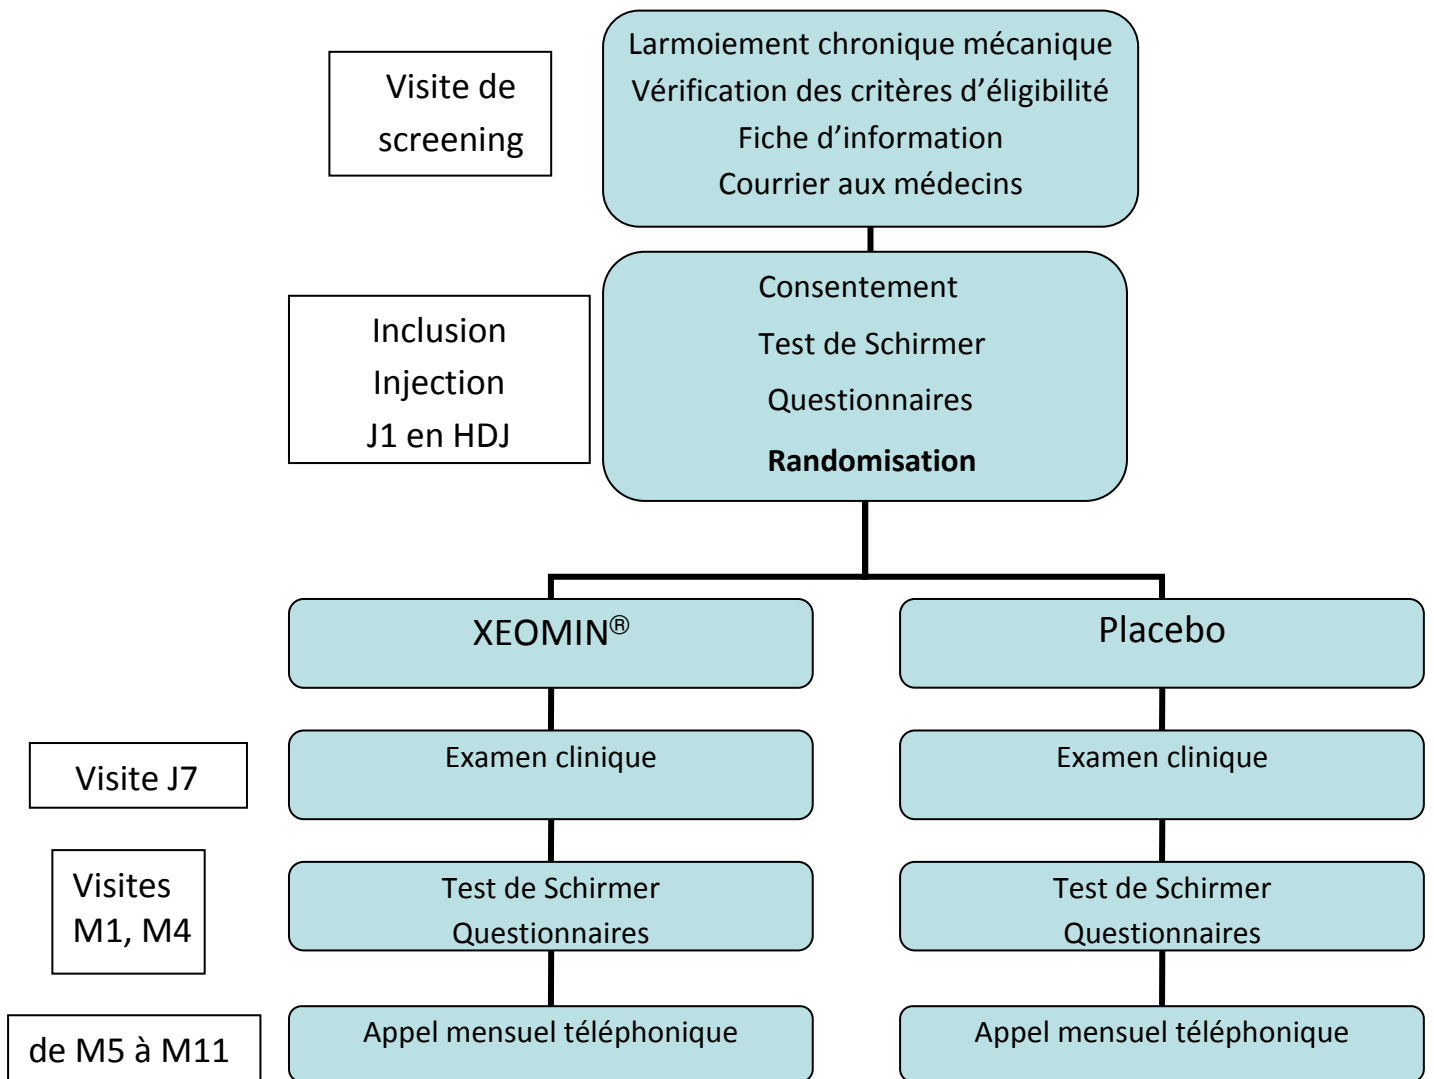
Visite de screening

Larmoiement chronique mécanique
Vérification des critères d'éligibilité
Fiche d'information
Courrier aux médecins

Inclusion
Injection
J1 en HDJ

Consentement
Test de Schirmer
Questionnaires
**Randomisation**

XEOMIN®

Placebo

Visite J7

Examen clinique

Examen clinique

Visites M1, M4

Test de Schirmer
Questionnaires

Test de Schirmer
Questionnaires

de M5 à M11

Appel mensuel téléphonique

Appel mensuel téléphonique